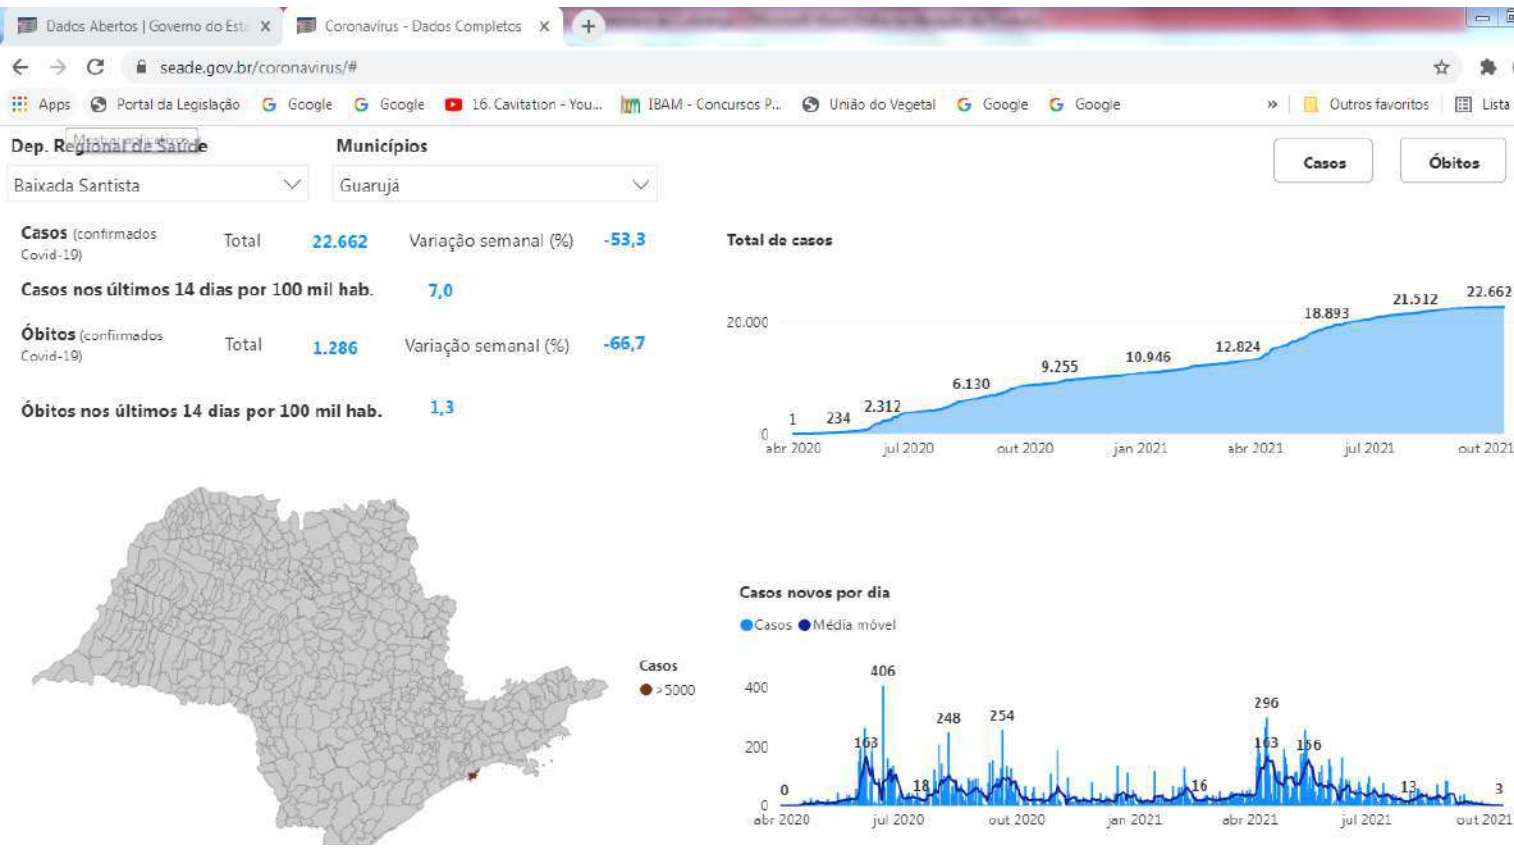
Dados Abertos | Governo do Esta ×
Coronavírus - Dados Completos ×
+

seade.gov.br/coronavirus/#

Apps Portal da Legislação Google Google 16. Cavitation - You... IBAM - Concursos P... União do Vegetal Google Google » Outros favoritos Lista

Dep. Regional de Saúde
Baixada Santista

Municípios
Guarujá

Casos
Óbitos

Casos (confirmados Covid-19) Total 22.662 Variação semanal (%) -53,3

Casos nos últimos 14 dias por 100 mil hab. 7,0

Óbitos (confirmados Covid-19) Total 1.286 Variação semanal (%) -66,7

Óbitos nos últimos 14 dias por 100 mil hab. 1,3

Total de casos

20.000
0
1 234 2.312 6.130 9.255 10.946 12.824 18.893 21.512 22.662
abr 2020 jul 2020 out 2020 jan 2021 abr 2021 jul 2021 out 2021

Casos
>5000

Casos novos por dia
Casos Média móvel

400
200
0
0 163 406 18 248 254 16 296 163 156 13 3
abr 2020 jul 2020 out 2020 jan 2021 abr 2021 jul 2021 out 2021